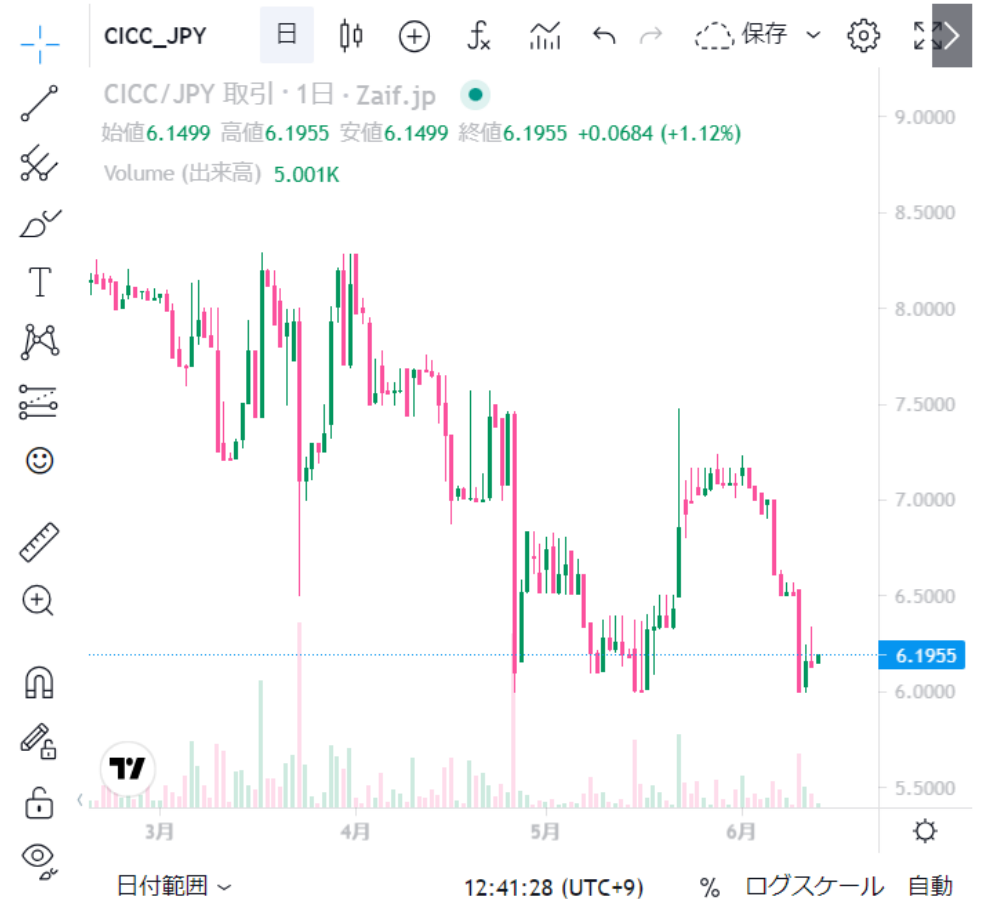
CICC_JPY 日 保存

CICC/JPY 取引 · 1日 · Zaif.jp
始値6.1499 高値6.1955 安値6.1499 終値6.1955 +0.0684 (+1.12%)
Volume (出来高) 5.001K

9.0000
8.5000
8.0000
7.5000
7.0000
6.5000
6.1955
6.0000
5.5000

3月 4月 5月 6月

日付範囲 12:41:28 (UTC+9) % ログスケール 自動